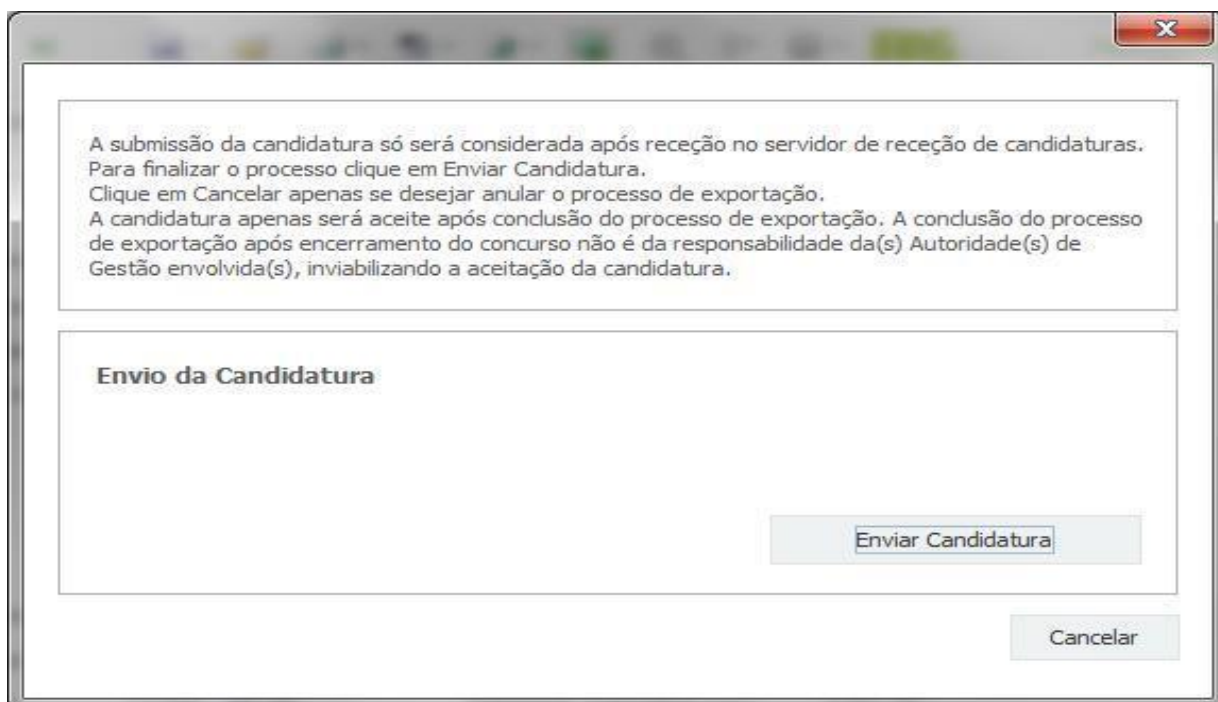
A submissão da candidatura só será considerada após receção no servidor de receção de candidaturas.
Para finalizar o processo clique em Enviar Candidatura.
Clique em Cancelar apenas se desejar anular o processo de exportação.
A candidatura apenas será aceite após conclusão do processo de exportação. A conclusão do processo de exportação após encerramento do concurso não é da responsabilidade da(s) Autoridade(s) de Gestão envolvida(s), inviabilizando a aceitação da candidatura.

Envio da Candidatura

Enviar Candidatura

Cancelar